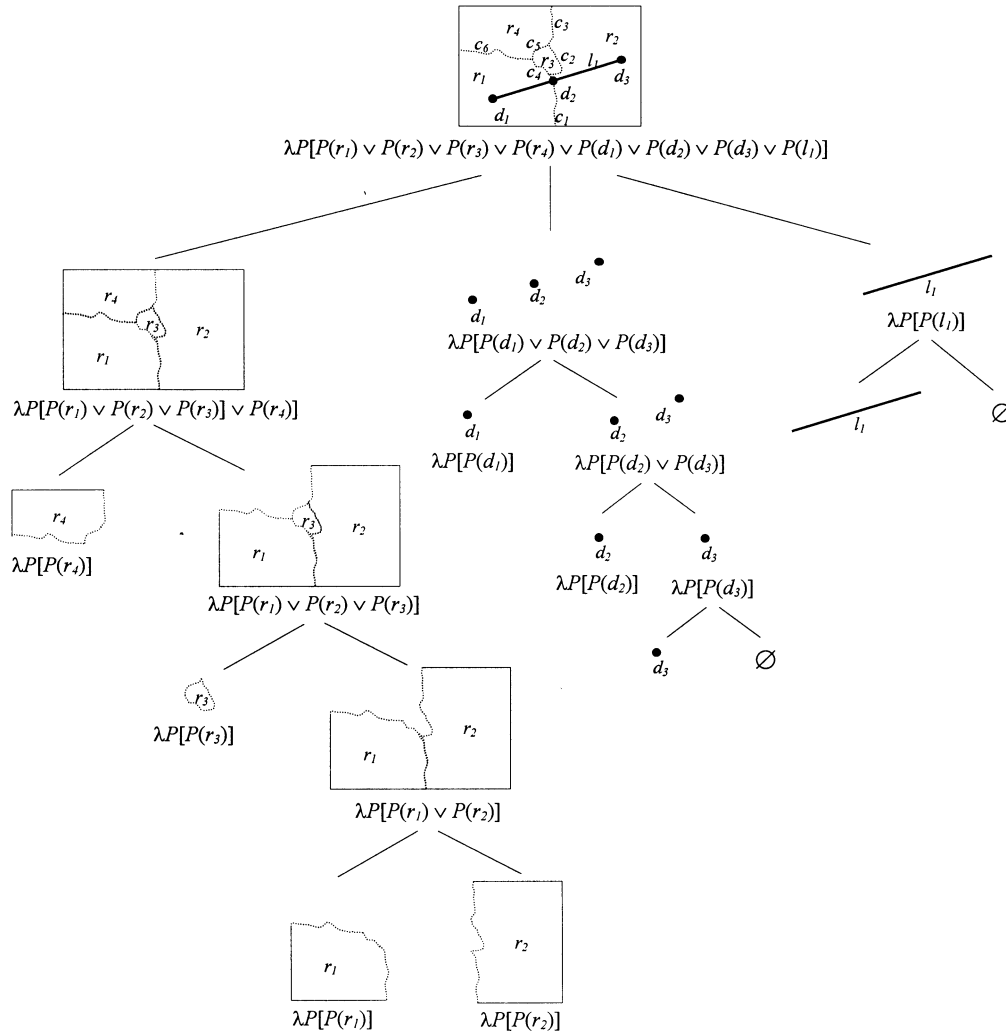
$r_4$ $c_3$ $r_2$ $c_6$ $c_5$ $c_2$ $r_3$ $l_1$ $r_1$ $c_4$ $d_3$ $d_2$ $d_1$ $c_1$

$\lambda P[P(r_1) \vee P(r_2) \vee P(r_3) \vee P(r_4) \vee P(d_1) \vee P(d_2) \vee P(d_3) \vee P(l_1)]$

$r_4$ $r_3$ $r_2$ $r_1$

$\lambda P[P(r_1) \vee P(r_2) \vee P(r_3)] \vee P(r_4)]$

$d_3$ $d_2$ $d_1$

$\lambda P[P(d_1) \vee P(d_2) \vee P(d_3)]$

$l_1$

$\lambda P[P(l_1)]$

$l_1$ $\varnothing$

$d_1$

$\lambda P[P(d_1)]$

$d_2$ $d_3$

$\lambda P[P(d_2) \vee P(d_3)]$

$r_4$

$\lambda P[P(r_4)]$

$r_3$ $r_2$ $r_1$

$\lambda P[P(r_1) \vee P(r_2) \vee P(r_3)]$

$d_2$

$\lambda P[P(d_2)]$

$d_3$

$\lambda P[P(d_3)]$

$d_3$ $\varnothing$

$r_3$

$\lambda P[P(r_3)]$

$r_2$ $r_1$

$\lambda P[P(r_1) \vee P(r_2)]$

$r_1$

$\lambda P[P(r_1)]$

$r_2$

$\lambda P[P(r_2)]$